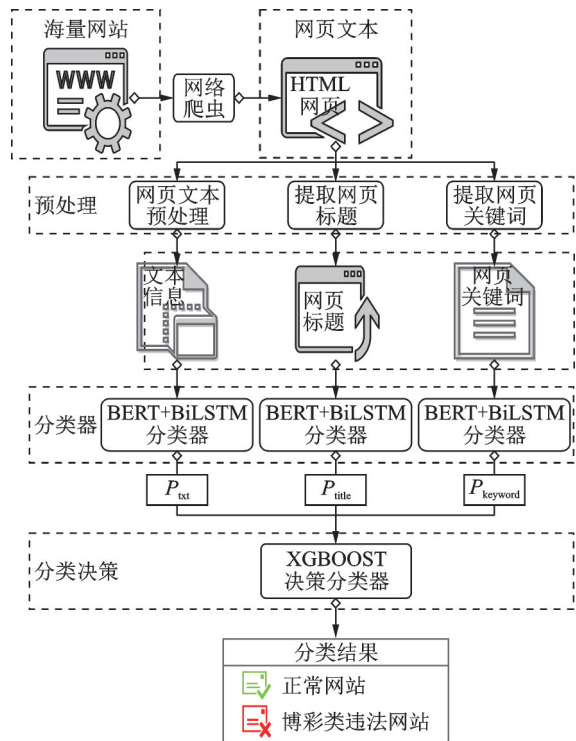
海量网站

WWW

网络爬虫

网页文本

HTML 网页

预处理

网页文本预处理

提取网页标题

提取网页关键词

文本信息

网页标题

网页关键词

分类器

BERT+BiLSTM 分类器

BERT+BiLSTM 分类器

BERT+BiLSTM 分类器

$P_{txt}$

$P_{title}$

$P_{keyword}$

分类决策

XGBOOST 决策分类器

分类结果

正常网站

博彩类违法网站